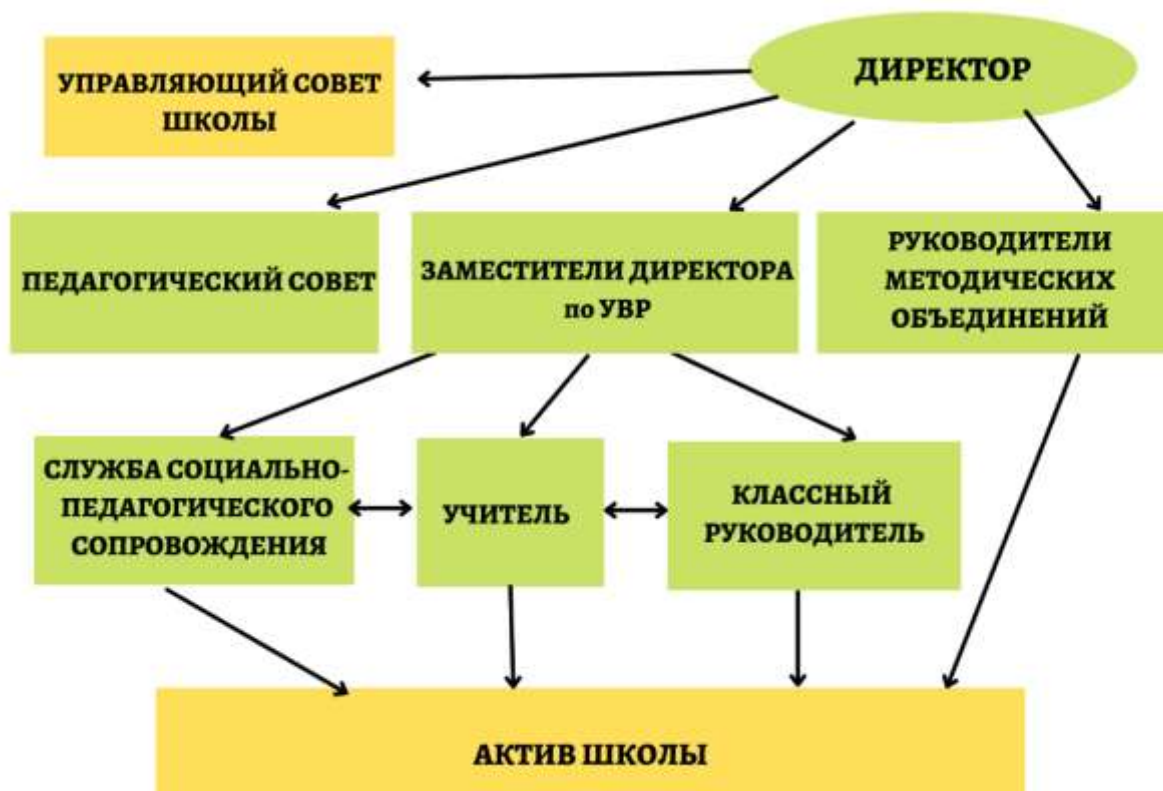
УПРАВЛЯЮЩИЙ СОВЕТ ШКОЛЫ

ДИРЕКТОР

ПЕДАГОГИЧЕСКИЙ СОВЕТ

ЗАМЕСТИТЕЛИ ДИРЕКТОРА по УВР

РУКОВОДИТЕЛИ МЕТОДИЧЕСКИХ ОБЪЕДИНЕНИЙ

СЛУЖБА СОЦИАЛЬНО-ПЕДАГОГИЧЕСКОГО СОПРОВОЖДЕНИЯ

УЧИТЕЛЬ

КЛАССНЫЙ РУКОВОДИТЕЛЬ

АКТИВ ШКОЛЫ